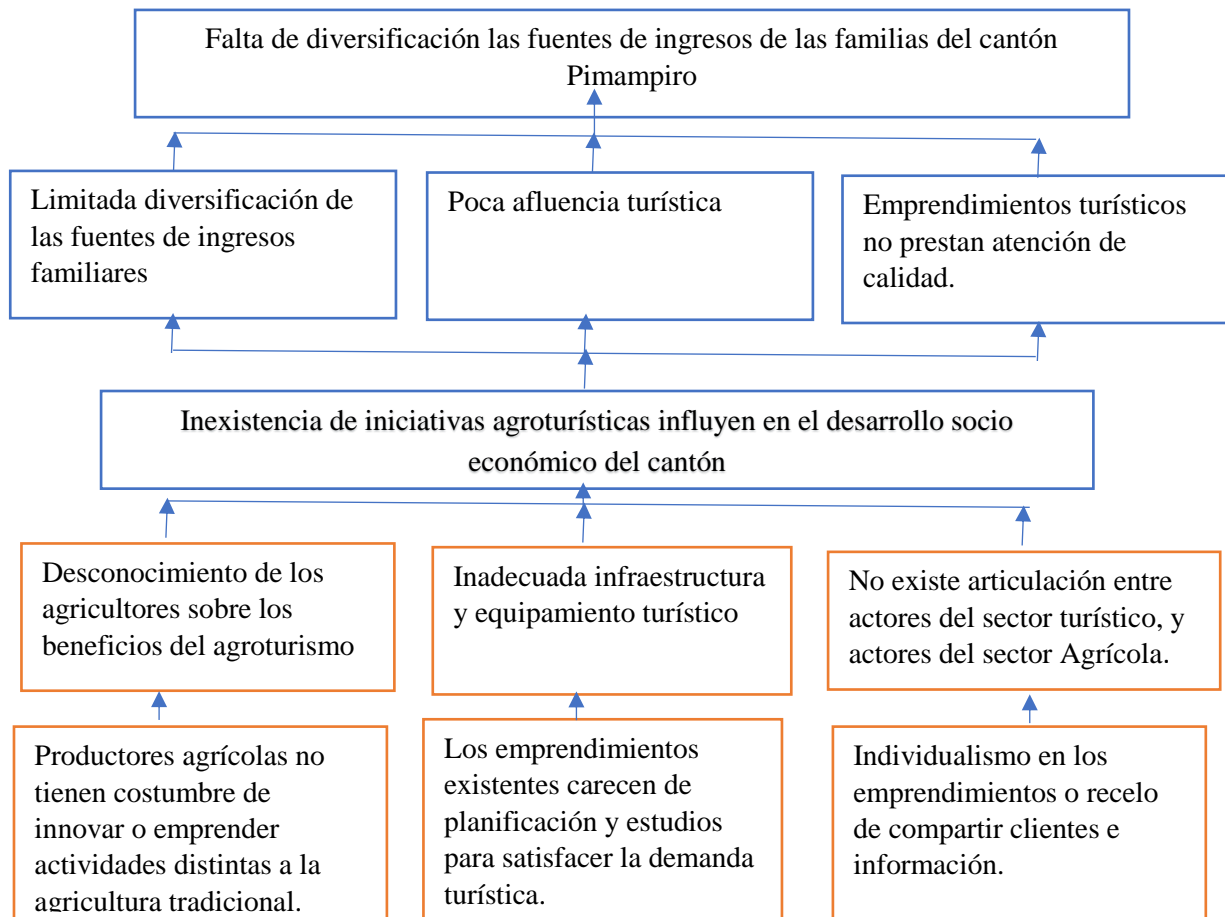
Falta de diversificación las fuentes de ingresos de las familias del cantón Pimampiro

Limitada diversificación de las fuentes de ingresos familiares

Poca afluencia turística

Emprendimientos turísticos no prestan atención de calidad.

Inexistencia de iniciativas agroturísticas influyen en el desarrollo socio económico del cantón

Desconocimiento de los agricultores sobre los beneficios del agroturismo

Inadecuada infraestructura y equipamiento turístico

No existe articulación entre actores del sector turístico, y actores del sector Agrícola.

Productores agrícolas no tienen costumbre de innovar o emprender actividades distintas a la agricultura tradicional.

Los emprendimientos existentes carecen de planificación y estudios para satisfacer la demanda turística.

Individualismo en los emprendimientos o recelo de compartir clientes e información.